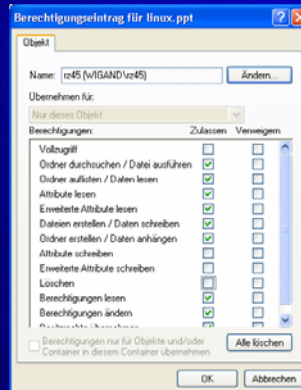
Berechtigungseintrag für linux.ppt

Objekt

Name: rz45 (WIGAND\rz45)

Ändern...

Übernehmen für:

Nur dieses Objekt

Berechtigungen: Zulassen Verweigern

Vollzugriff
Ordner durchsuchen / Datei ausführen
Ordner auflisten / Daten lesen
Attribute lesen
Erweiterte Attribute lesen
Dateien erstellen / Daten schreiben
Ordner erstellen / Daten anhängen
Attribute schreiben
Erweiterte Attribute schreiben
Löschen
Berechtigungen lesen
Berechtigungen ändern
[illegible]

Berechtigungen nur für Objekte und/oder Container in diesem Container übernehmen

Alle löschen

OK

Abbrechen